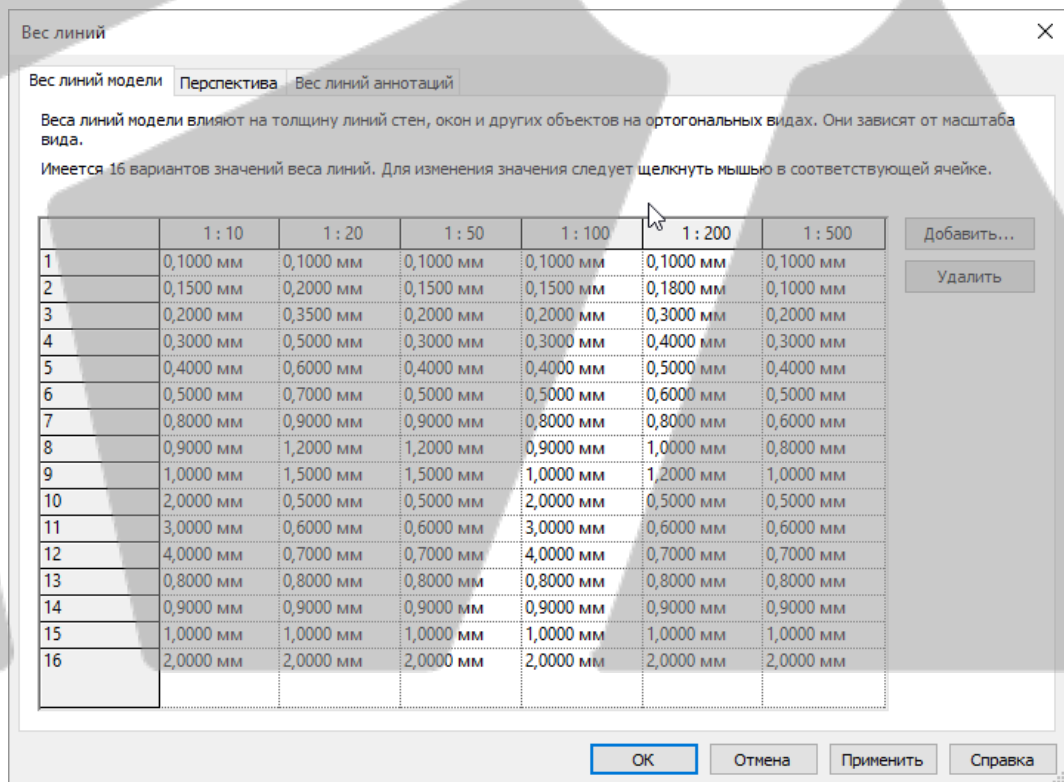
Вес линий

Вес линий модели | Перспектива | Вес линий аннотаций

Веса линий модели влияют на толщину линий стен, окон и других объектов на ортогональных видах. Они зависят от масштаба вида.

Имеется 16 вариантов значений веса линий. Для изменения значения следует щелкнуть мышью в соответствующей ячейке.

| | 1 : 10 | 1 : 20 | 1 : 50 | 1 : 100 | 1 : 200 | 1 : 500 |
|---|---|---|---|---|---|---|
| 1 | 0,1000 мм | 0,1000 мм | 0,1000 мм | 0,1000 мм | 0,1000 мм | 0,1000 мм |
| 2 | 0,1500 мм | 0,2000 мм | 0,1500 мм | 0,1500 мм | 0,1800 мм | 0,1000 мм |
| 3 | 0,2000 мм | 0,3500 мм | 0,2000 мм | 0,2000 мм | 0,3000 мм | 0,2000 мм |
| 4 | 0,3000 мм | 0,5000 мм | 0,3000 мм | 0,3000 мм | 0,4000 мм | 0,3000 мм |
| 5 | 0,4000 мм | 0,6000 мм | 0,4000 мм | 0,4000 мм | 0,5000 мм | 0,4000 мм |
| 6 | 0,5000 мм | 0,7000 мм | 0,5000 мм | 0,5000 мм | 0,6000 мм | 0,5000 мм |
| 7 | 0,8000 мм | 0,9000 мм | 0,9000 мм | 0,8000 мм | 0,8000 мм | 0,6000 мм |
| 8 | 0,9000 мм | 1,2000 мм | 1,2000 мм | 0,9000 мм | 1,0000 мм | 0,8000 мм |
| 9 | 1,0000 мм | 1,5000 мм | 1,5000 мм | 1,0000 мм | 1,2000 мм | 1,0000 мм |
| 10 | 2,0000 мм | 0,5000 мм | 0,5000 мм | 2,0000 мм | 0,5000 мм | 0,5000 мм |
| 11 | 3,0000 мм | 0,6000 мм | 0,6000 мм | 3,0000 мм | 0,6000 мм | 0,6000 мм |
| 12 | 4,0000 мм | 0,7000 мм | 0,7000 мм | 4,0000 мм | 0,7000 мм | 0,7000 мм |
| 13 | 0,8000 мм | 0,8000 мм | 0,8000 мм | 0,8000 мм | 0,8000 мм | 0,8000 мм |
| 14 | 0,9000 мм | 0,9000 мм | 0,9000 мм | 0,9000 мм | 0,9000 мм | 0,9000 мм |
| 15 | 1,0000 мм | 1,0000 мм | 1,0000 мм | 1,0000 мм | 1,0000 мм | 1,0000 мм |
| 16 | 2,0000 мм | 2,0000 мм | 2,0000 мм | 2,0000 мм | 2,0000 мм | 2,0000 мм |

Добавить...
Удалить

OK | Отмена | Применить | Справка